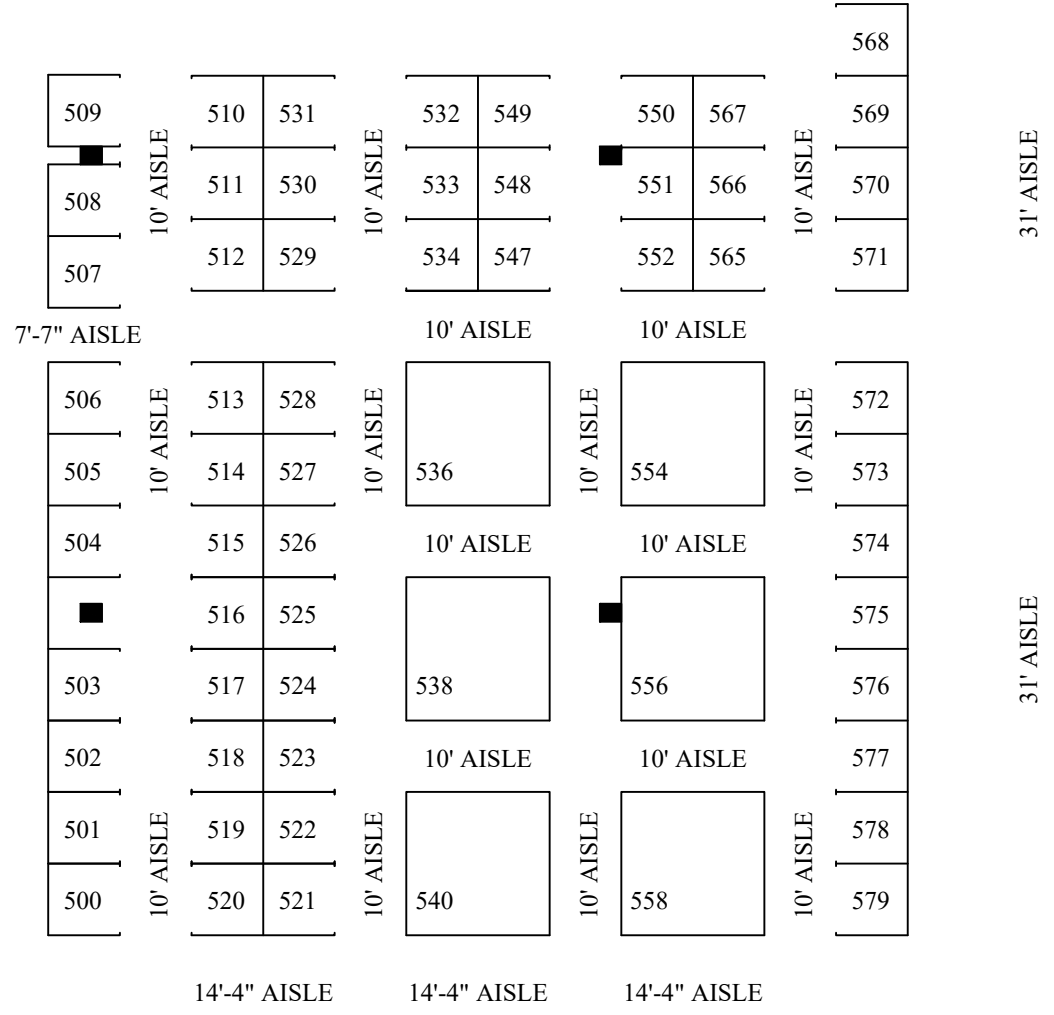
568

509
10' AISLE
510 531
10' AISLE
532 549
550 567
10' AISLE
569
31' AISLE

508
511 530
533 548
551 566
570

507
512 529
534 547
552 565
571

7'-7" AISLE
10' AISLE
10' AISLE

506
10' AISLE
513 528
10' AISLE
10' AISLE
10' AISLE
572

505
514 527
536
554
573

504
515 526
10' AISLE
10' AISLE
574

516 525
575
31' AISLE

503
517 524
538
556
576

502
518 523
10' AISLE
10' AISLE
577

501
10' AISLE
519 522
10' AISLE
10' AISLE
10' AISLE
578

500
520 521
540
558
579

14'-4" AISLE
14'-4" AISLE
14'-4" AISLE